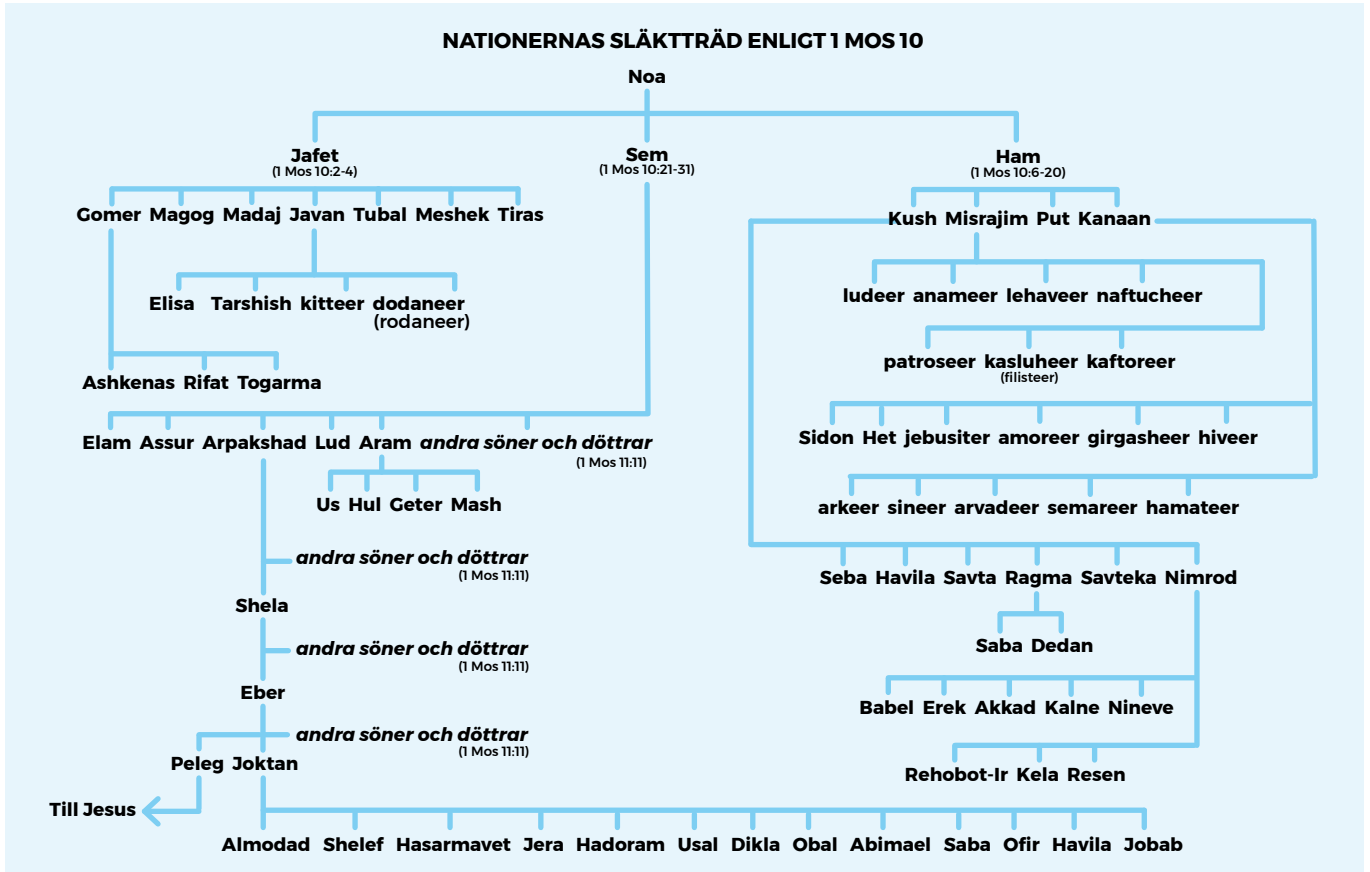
NATIONERNAS SLÄKTTRÄD ENLIGT 1 MOS 10

Noa

Jafet
(1 Mos 10:2-4)

Sem
(1 Mos 10:21-31)

Ham
(1 Mos 10:6-20)

Gomer Magog Madaj Javan Tubal Meshek Tiras

Elisa Tarshish kitteer dodaneer (rodaneer)

Ashkenas Rifat Togarma

Elam Assur Arpakshad Lud Aram *andra söner och döttrar* (1 Mos 11:11)

Us Hul Geter Mash

*andra söner och döttrar* (1 Mos 11:11)

Shela

*andra söner och döttrar* (1 Mos 11:11)

Eber

*andra söner och döttrar* (1 Mos 11:11)

Peleg Joktan

Till Jesus

Almodad Shelef Hasarmavet Jera Hadoram Usal Dikla Obal Abimael Saba Ofir Havila Jobab

Kush Misrajim Put Kanaan

ludeer anameer lehaveer naftucheer

patroseer kasluheer kaftoreer
(filisteer)

Sidon Het jebusiter amoreer girgasheer hiveer

arkeer sineer arvadeer semareer hamateer

Seba Havila Savta Ragma Savteka Nimrod

Saba Dedan

Babel Erek Akkad Kalne Nineve

Rehobot-Ir Kela Resen